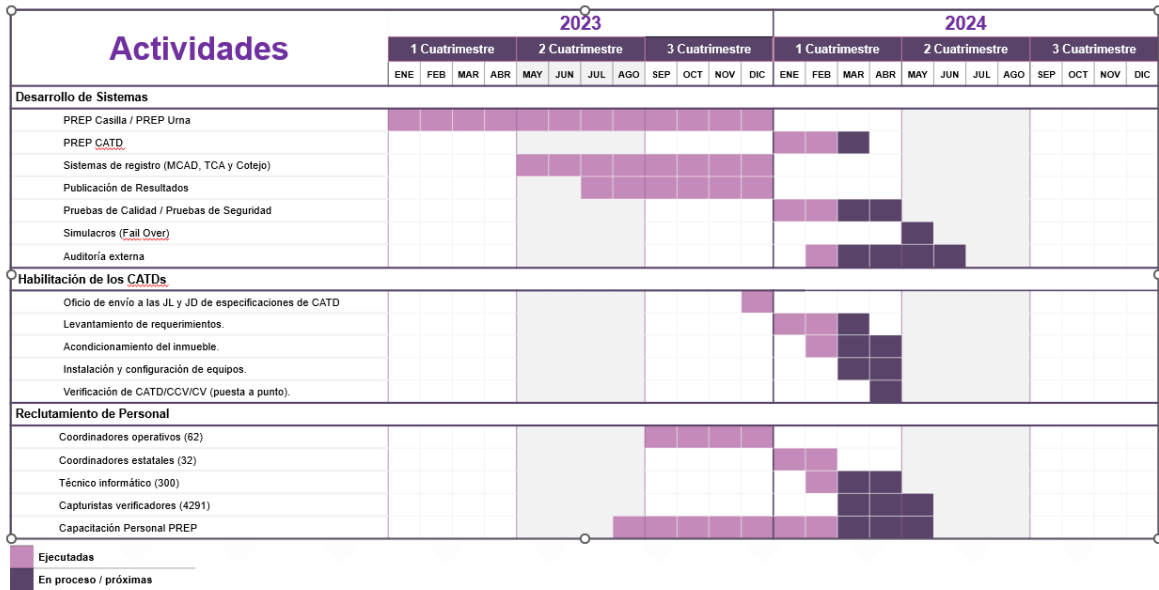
| Actividades | 2023 | | | | | | | | | | | | 2024 | | | | | | | | | | | |
|---|---|---|---|---|---|---|---|---|---|---|---|---|---|---|---|---|---|---|---|---|---|---|---|---|
| | 1 Cuatrimestre | | | | 2 Cuatrimestre | | | | 3 Cuatrimestre | | | | 1 Cuatrimestre | | | | 2 Cuatrimestre | | | | 3 Cuatrimestre | | | |
| | ENE | FEB | MAR | ABR | MAY | JUN | JUL | AGO | SEP | OCT | NOV | DIC | ENE | FEB | MAR | ABR | MAY | JUN | JUL | AGO | SEP | OCT | NOV | DIC |
| Desarrollo de Sistemas | | | | | | | | | | | | | | | | | | | | | | | | |
| PREP Casilla / PREP Urna | | | | | | | | | | | | | | | | | | | | | | | | |
| PREP CATD | | | | | | | | | | | | | | | | | | | | | | | | |
| Sistemas de registro (MCAD, TCA y Cotejo) | | | | | | | | | | | | | | | | | | | | | | | | |
| Publicación de Resultados | | | | | | | | | | | | | | | | | | | | | | | | |
| Pruebas de Calidad / Pruebas de Seguridad | | | | | | | | | | | | | | | | | | | | | | | | |
| Simulacros (Fail Over) | | | | | | | | | | | | | | | | | | | | | | | | |
| Auditoría externa | | | | | | | | | | | | | | | | | | | | | | | | |
| Habilitación de los CATDs | | | | | | | | | | | | | | | | | | | | | | | | |
| Oficio de envío a las JL y JD de especificaciones de CATD | | | | | | | | | | | | | | | | | | | | | | | | |
| Levantamiento de requerimientos. | | | | | | | | | | | | | | | | | | | | | | | | |
| Acondicionamiento del inmueble. | | | | | | | | | | | | | | | | | | | | | | | | |
| Instalación y configuración de equipos. | | | | | | | | | | | | | | | | | | | | | | | | |
| Verificación de CATD/CCV/CV (puesta a punto). | | | | | | | | | | | | | | | | | | | | | | | | |
| Reclutamiento de Personal | | | | | | | | | | | | | | | | | | | | | | | | |
| Coordinadores operativos (62) | | | | | | | | | | | | | | | | | | | | | | | | |
| Coordinadores estatales (32) | | | | | | | | | | | | | | | | | | | | | | | | |
| Técnico informático (300) | | | | | | | | | | | | | | | | | | | | | | | | |
| Capturistas verificadores (4291) | | | | | | | | | | | | | | | | | | | | | | | | |
| Capacitación Personal PREP | | | | | | | | | | | | | | | | | | | | | | | | |

Ejecutadas
En proceso / próximas